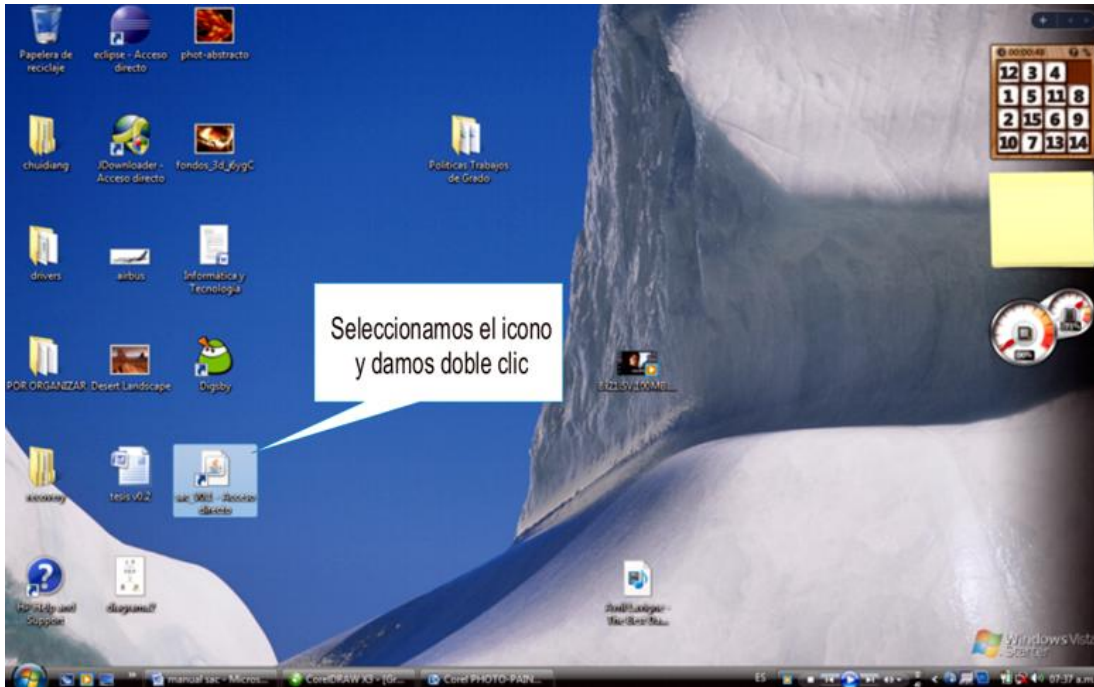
Papelera de reciclaje

eclipse - Acceso directo

phot-abstracto

chuidiang

JDownloader - Acceso directo

fondos_3d_6ygC

Politicas Trabajos de Grado

drivers

airbus

Informática y Tecnología

Seleccionamos el icono y damos doble clic

POR ORGANIZAR

Desert Landscape

Digsby

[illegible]

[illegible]

tesis v0.2

sac_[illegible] - Acceso directo

HP Help and Support

diagrama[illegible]

Avril Lavigne - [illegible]

00:00:48

| 12 | 3 | 4 | |
|---|---|---|---|
| 1 | 5 | 11 | 8 |
| 2 | 15 | 6 | 9 |
| 10 | 7 | 13 | 14 |

Windows Vista Starter

manual sac - Micros...

CorelDRAW X3 - [Gr...

Corel PHOTO-PAIN...

ES

07:37 a.m.